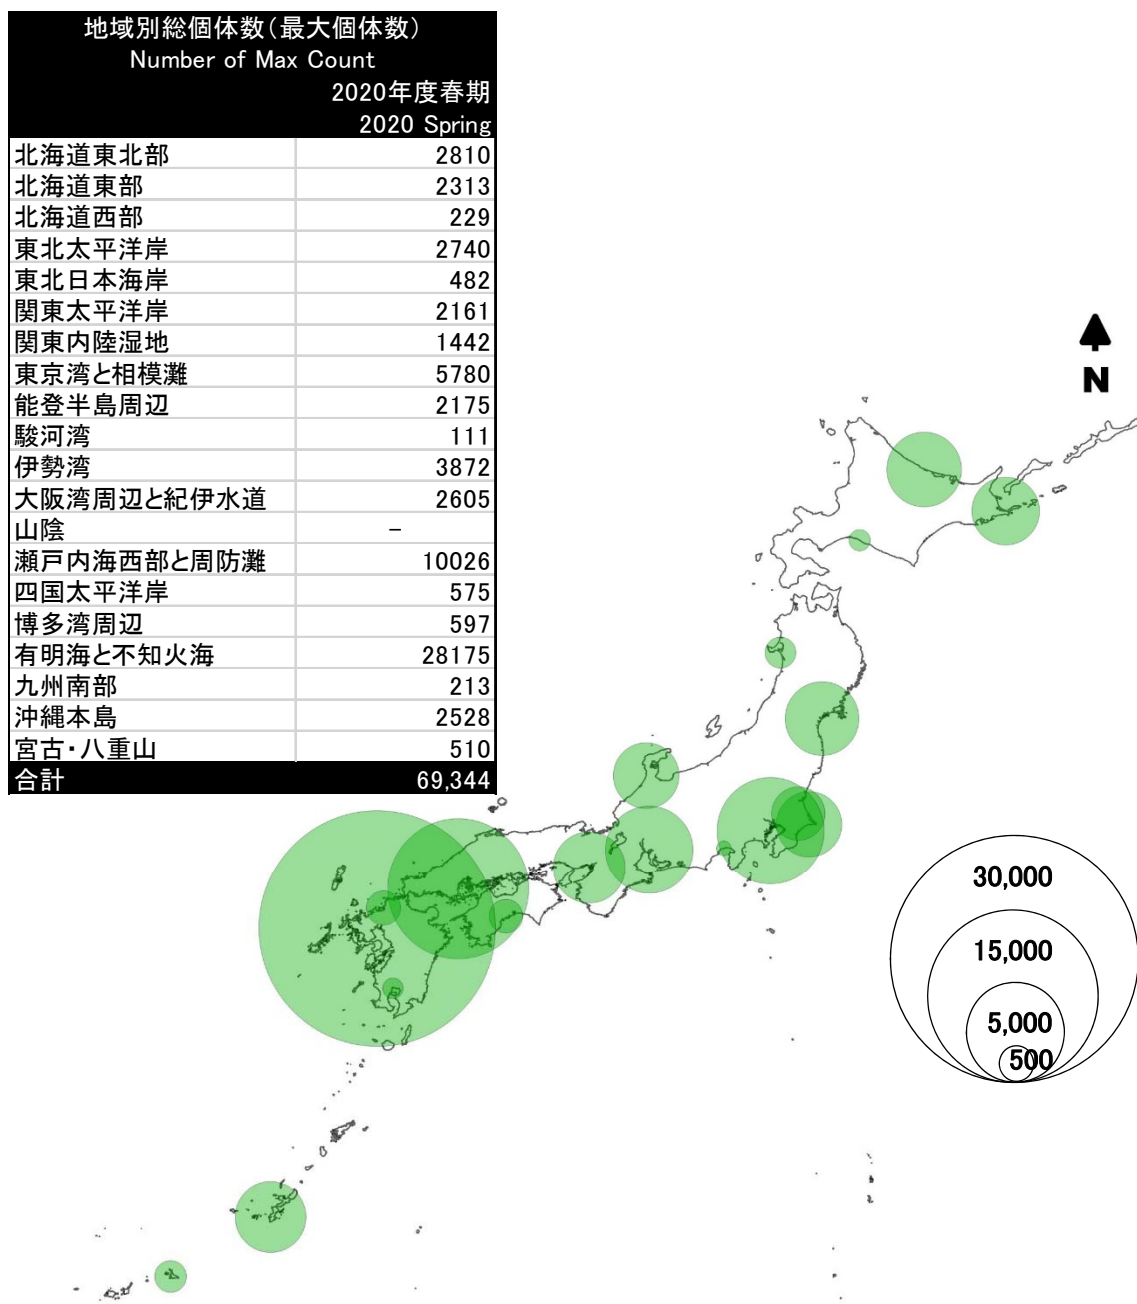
| 地域別総個体数(最大個体数) Number of Max Count | 2020年度春期 2020 Spring |
|---|---|
| 北海道東北部 | 2810 |
| 北海道東部 | 2313 |
| 北海道西部 | 229 |
| 東北太平洋岸 | 2740 |
| 東北日本海岸 | 482 |
| 関東太平洋岸 | 2161 |
| 関東内陸湿地 | 1442 |
| 東京湾と相模灘 | 5780 |
| 能登半島周辺 | 2175 |
| 駿河湾 | 111 |
| 伊勢湾 | 3872 |
| 大阪湾周辺と紀伊水道 | 2605 |
| 山陰 | − |
| 瀬戸内海西部と周防灘 | 10026 |
| 四国太平洋岸 | 575 |
| 博多湾周辺 | 597 |
| 有明海と不知火海 | 28175 |
| 九州南部 | 213 |
| 沖縄本島 | 2528 |
| 宮古・八重山 | 510 |
| 合計 | 69,344 |

N

30,000
15,000
5,000
500